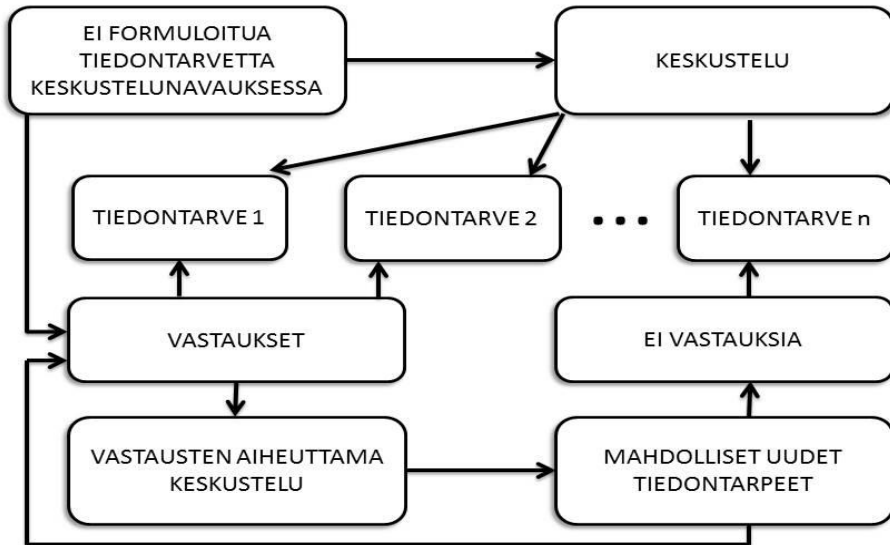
EI FORMULOITUA TIEDONTARVETTA KESKUSTELUNAVAUKSESSA

KESKUSTELU

TIEDONTARVE 1

TIEDONTARVE 2

• • •

TIEDONTARVE n

VASTAUKSET

EI VASTAUKSIA

VASTAUSTEN AIHEUTTAMA KESKUSTELU

MAHDOLLISET UUDET TIEDONTARPEET